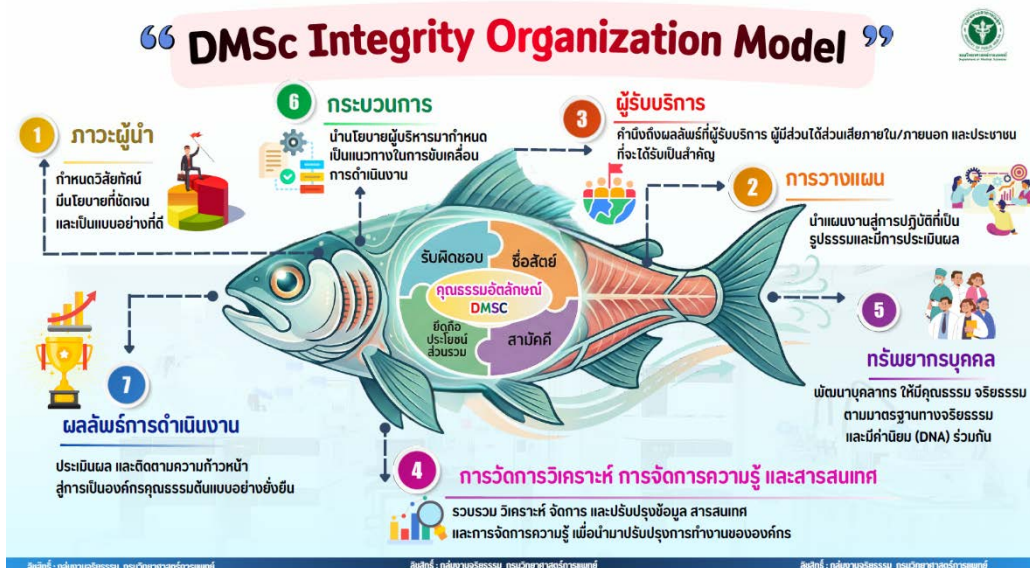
“ DMSc Integrity Organization Model ”

1 ภาวะผู้นำ
กำหนดวิสัยทัศน์ มีนโยบายที่ชัดเจน และเป็นแบบอย่างที่ดี

6 กระบวนการ
นำนโยบายผู้บริหารมากำหนด เป็นแนวทางในการขับเคลื่อน การดำเนินงาน

3 ผู้รับบริการ
คำนึงถึงผลลัพธ์ที่ผู้รับบริการ ผู้มีส่วนได้ส่วนเสียภายใน/ภายนอก และประชาชน ที่จะได้รับเป็นสำคัญ

2 การวางแผน
นำแผนงานสู่การปฏิบัติที่เป็น รูปธรรมและมีการประเมินผล

รับผิดชอบ
ซื่อสัตย์
คุณธรรมอัตลักษณ์ DMSC
ยึดถือประโยชน์ส่วนรวม
สามัคคี

5 ทรัพยากรบุคคล
พัฒนาบุคลากร ให้มีคุณธรรม จริยธรรม ตามมาตรฐานทางจริยธรรม และมีค่านิยม (DNA) ร่วมกัน

7 ผลลัพธ์การดำเนินงาน
ประเมินผล และติดตามความก้าวหน้า สู่การเป็นองค์กรคุณธรรมต้นแบบอย่างยั่งยืน

4 การวัดการวิเคราะห์ การจัดการความรู้ และสารสนเทศ
รวบรวม วิเคราะห์ จัดการ และปรับปรุงข้อมูล สารสนเทศ และการจัดการความรู้ เพื่อนำมาปรับปรุงการทำงานขององค์กร

ลิขสิทธิ์ : กลุ่มงานจริยธรรม กรมวิทยาศาสตร์การแพทย์
ลิขสิทธิ์ : กลุ่มงานจริยธรรม กรมวิทยาศาสตร์การแพทย์
ลิขสิทธิ์ : กลุ่มงานจริยธรรม กรมวิทยาศาสตร์การแพทย์